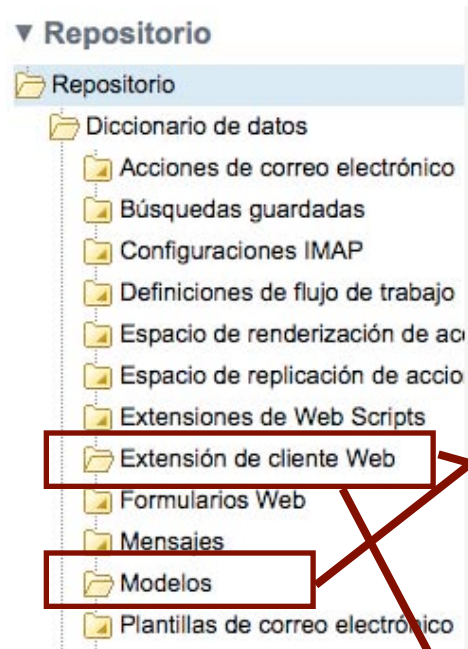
▼ Repositorio

Repositorio

Diccionario de datos

Acciones de correo electrónico

Búsquedas guardadas

Configuraciones IMAP

Definiciones de flujo de trabajo

Espacio de renderización de ac

Espacio de replicación de accio

Extensiones de Web Scripts

Extensión de cliente Web

Formularios Web

Mensajes

Modelos

Plantillas de correo electrónico